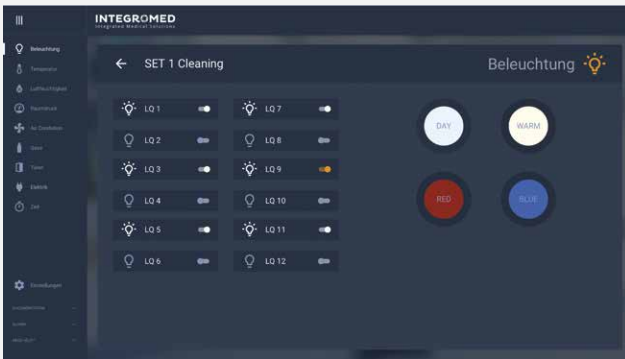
INTEGROMED
Integrated Medical Solutions

Beleuchtung
Temperatur
Luftfeuchtigkeit
Raumdruck
Air Condition
Gase
Türen
Elektrik
Zeit

Einstellungen

SET 1 Cleaning
Beleuchtung

LQ 1
LQ 7
LQ 2
LQ 8
LQ 3
LQ 9
LQ 4
LQ 10
LQ 5
LQ 11
LQ 6
LQ 12

DAY
WARM
RED
BLUE